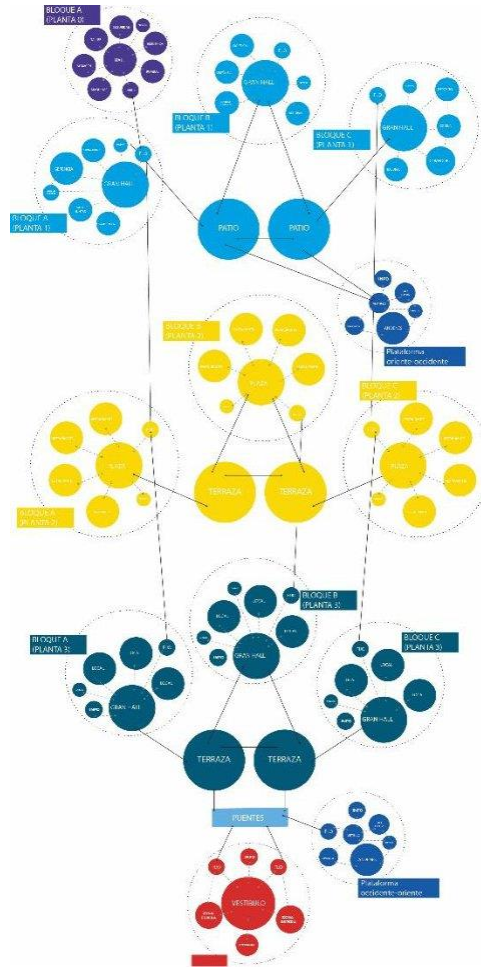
BLOQUE A (PLANTA 0)

BLOQUE B (PLANTA 1)

GRAN HALL

BLOQUE C (PLANTA 1)

GRAN HALL

GRAN HALL

BLOQUE A (PLANTA 1)

PATIO

PATIO

Plataforma oriente-occidente

BLOQUE B (PLANTA 2)

BLOQUE C (PLANTA 2)

TERRAZA

TERRAZA

BLOQUE A (PLANTA 2)

BLOQUE B (PLANTA 3)

GRAN HALL

BLOQUE A (PLANTA 3)

BLOQUE C (PLANTA 3)

GRAN HALL

GRAN HALL

TERRAZA

TERRAZA

PUENTES

Plataforma occidente-oriente

VESTIBULO